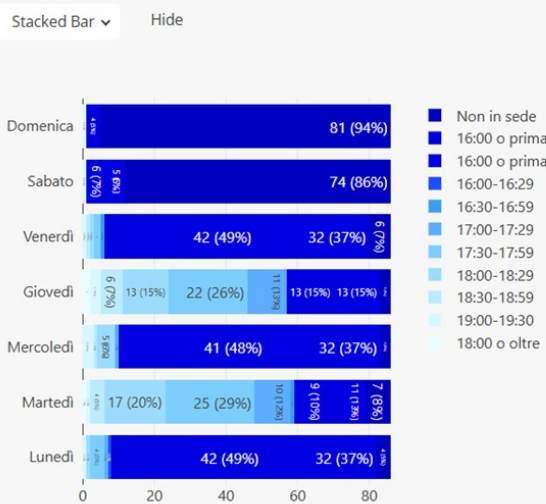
Stacked Bar ⌄

Hide

Domenica
Sabato
Venerdì
Giovedì
Mercoledì
Martedì
Lunedì

4 (5%)
81 (94%)

6 (7%)
5 (6%)
74 (86%)

42 (49%)
32 (37%)
6 (7%)

6 (7%)
13 (15%)
22 (26%)
11 (13%)
13 (15%)
13 (15%)

5 (6%)
41 (48%)
32 (37%)

17 (20%)
25 (29%)
10 (12%)
9 (10%)
11 (13%)
7 (8%)

42 (49%)
32 (37%)
4 (5%)

0
20
40
60
80

Non in sede
16:00 o prima
16:00 o prima
16:00-16:29
16:30-16:59
17:00-17:29
17:30-17:59
18:00-18:29
18:30-18:59
19:00-19:30
18:00 o oltre